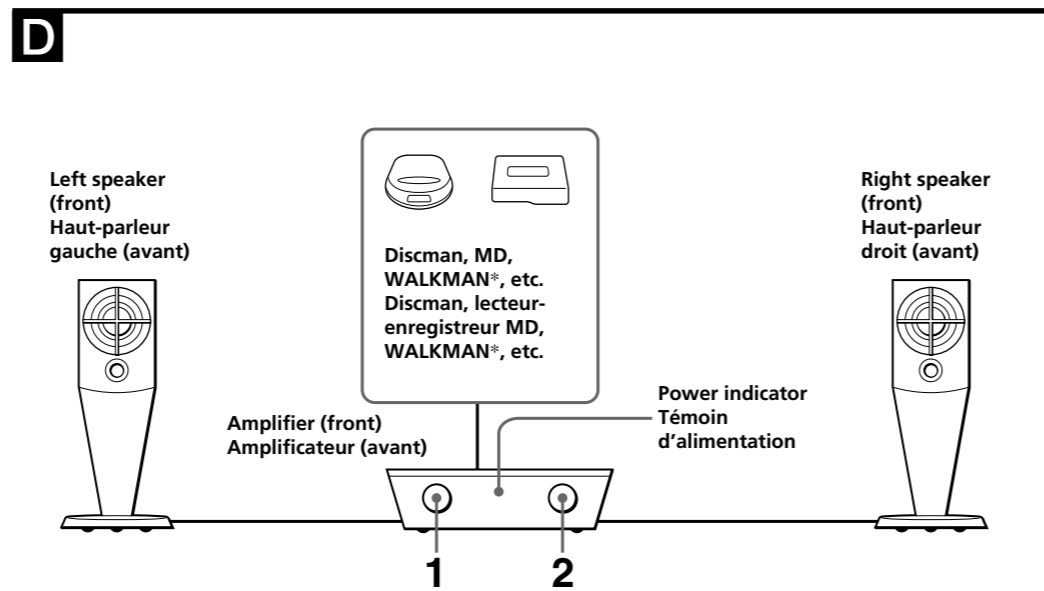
D

Left speaker (front)
Haut-parleur gauche (avant)

Discman, MD, WALKMAN*, etc.
Discman, lecteur-enregistreur MD, WALKMAN*, etc.

Right speaker (front)
Haut-parleur droit (avant)

Amplifier (front)
Amplificateur (avant)

Power indicator
Témoin d'alimentation

1

2